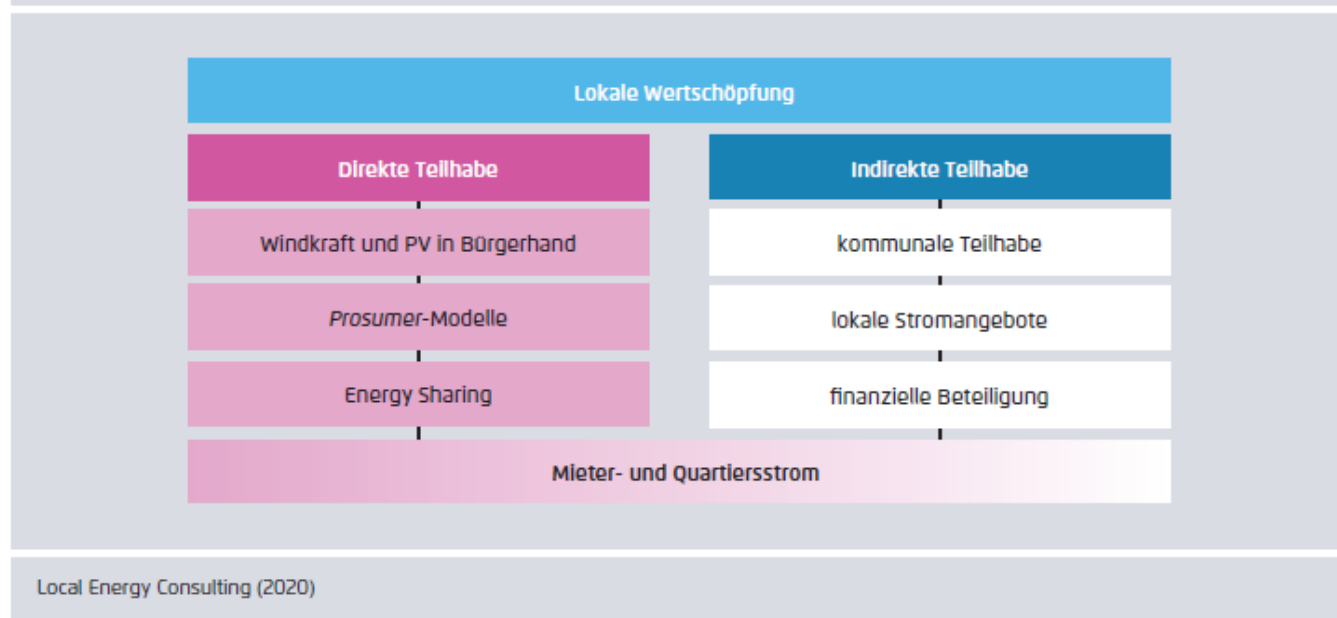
Lokale Wertschöpfung

Direkte Teilhabe

Windkraft und PV in Bürgerhand

Prosumer-Modelle

Energy Sharing

Indirekte Teilhabe

kommunale Teilhabe

lokale Stromangebote

finanzielle Beteiligung

Mieter- und Quartiersstrom

Local Energy Consulting (2020)